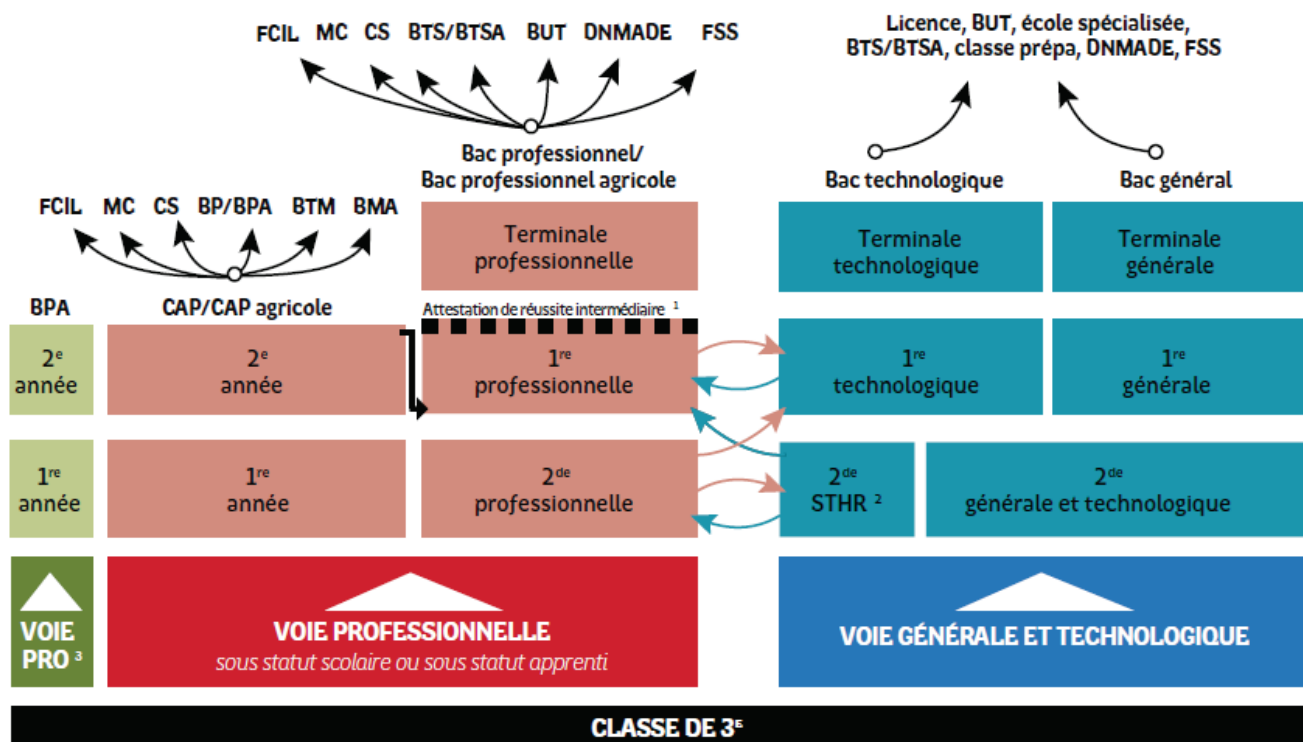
FCIL MC CS BTS/BTSA BUT DNMADE FSS

Licence, BUT, école spécialisée, BTS/BTSA, classe prépa, DNMADE, FSS

Bac professionnel/ Bac professionnel agricole

Bac technologique

Bac général

FCIL MC CS BP/BPA BTM BMA

Terminale professionnelle

Terminale technologique

Terminale générale

BPA

CAP/CAP agricole

Attestation de réussite intermédiaire $^1$

2$^e$ année

2$^e$ année

1$^{re}$ professionnelle

1$^{re}$ technologique

1$^{re}$ générale

1$^{re}$ année

1$^{re}$ année

2$^{de}$ professionnelle

2$^{de}$ STHR $^2$

2$^{de}$ générale et technologique

VOIE PRO $^3$

VOIE PROFESSIONNELLE
sous statut scolaire ou sous statut apprenti

VOIE GÉNÉRALE ET TECHNOLOGIQUE

CLASSE DE 3$^E$